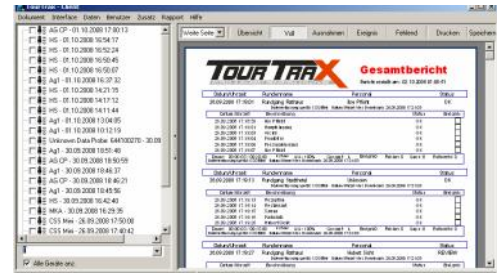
Tour Trax - Client

Dokument Interface Daten Benutzer Zusatz Rapport Hilfe

AS CP - 01.10.2008 17:00:13
HS - 01.10.2008 16:54:17
HS - 01.10.2008 16:52:24
HS - 01.10.2008 16:50:45
HS - 01.10.2008 16:50:45
Ag1 - 01.10.2008 16:37:32
HS - 01.10.2008 14:21:15
HS - 01.10.2008 14:17:12
HS - 01.10.2008 14:11:44
Ag1 - 01.10.2008 13:04:05
Ag1 - 01.10.2008 10:12:19
Unknown Data Probe: 644100270 - 30.09
Ag1 - 30.09.2008 18:50:48
AS CP - 30.09.2008 18:50:59
Ag1 - 30.09.2008 18:46:37
AS CP - 30.09.2008 18:46:21
Ag1 - 30.09.2008 18:45:56
HS - 30.09.2008 16:42:40
MKA - 30.09.2008 16:29:35
CSS Mwa - 26.09.2008 17:50:00
CSS Mwa - 26.09.2008 17:40:42

Alle Geräte anz.

Weite Seite | Übersicht | Voll | Ausnahmen | Ereignis | Fehlend | Drucken | Speichern

TOUR TRAX

Gesamtbericht

| Datum/Anzeit | Rundenname | Personal | Status |
|---|---|---|---|
| 26.09.2008 17:50:11 | Rundgang Rathaus | Ibo Pflüger | OK |

| Datum/Anzeit | Rundenname | Personal | Status |
|---|---|---|---|
| 26.09.2008 17:50:11 | Rundgang Stadthotel | Unknown | OK |

| Datum/Anzeit | Rundenname | Personal | Status |
|---|---|---|---|
| 26.09.2008 17:50:27 | Rundgang Rathaus | Hubert Stahl | NEU/ENH |